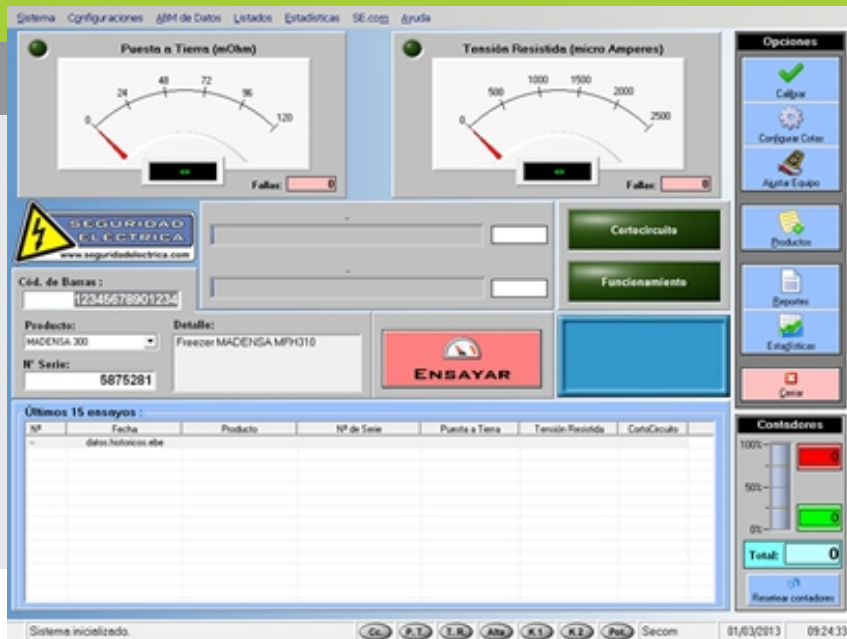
Sistema Configuraciones ABM de Datos Listados Estadísticas SE.com Ayuda

Puesta a Tierra (mOhm)

0 24 48 72 96 120

Fallas: 0

Tensión Resistida (micro Amperes)

0 500 1000 1500 2000 2500

Fallas: 0

Opciones

Calibrar

Configurar Cotas

Ajustar Equipo

Productos

Reportes

Estadísticas

Cerrar

SEGURIDAD ELECTRICA www.seguridadelectrica.com

Cortocircuito

Funcionamiento

Cód. de Barras :

12345678901234

Producto:

MADENSA 300

Detalle:

Freezer MADENSA MFH310

Nº Serie:

5875281

ENSAYAR

Últimos 15 ensayos :

| Nº | Fecha | Producto | Nº de Serie | Puesta a Tierra | Tensión Resistida | CortoCircuito |
|---|---|---|---|---|---|---|
| - | datos historicos ebe | | | | | |

Contadores

100%

50%

0%

0

0

Total: 0

Resetear contadores

Sistema inicializado.

Cc P.T T.R Alta K1 K2 Pot Secom 01/03/2013 09:24:33